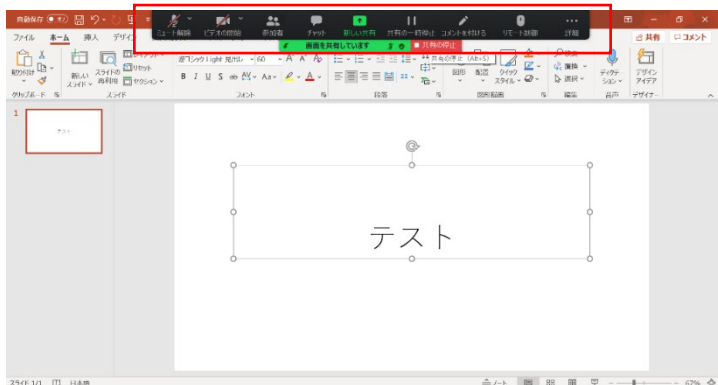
自動保存 オフ
ミュート解除 ビデオの開始 参加者 チャット 新しい共有 共有の一時停止 コメントを付ける リモート制御 詳細
画面を共有しています
共有の停止
共有
コメント
ファイル ホーム 挿入 デザイン
貼り付け
新しいスライド
スライドの再利用
リセット
セクション
クリップボード
スライド
游ゴシック Light 見出し 60
B I U S ab AV Aa
フォント
段落
図形 配置 クイックスタイル
図形描画
共有の停止 (Alt+S)
検索
置換
選択
編集
ディクテーション
音声
デザインアイデア
デザイナー
1
テスト
テスト
スライド 1/1 日本語
ノート
62%